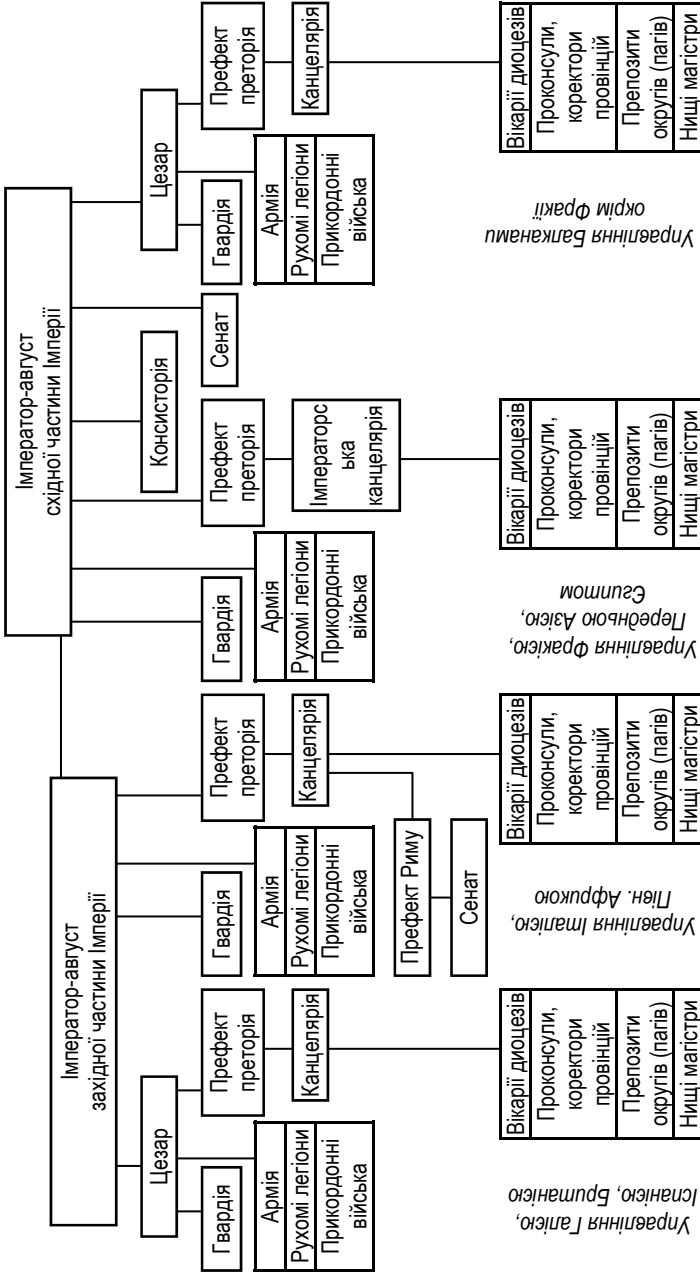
Імператор-август
східної частини Імперії

Цезар

Гвардія

Армія
Рухомі легіони
Прикордонні війська

Префект преторія

Канцелярія

Вікарії диоцезів
Проконсули, коректори провінцій
Препозити округів (пагів)
Нищі магістри

Управління Балканами окрім Фракії

Сенат

Консисторія

Префект преторія

Імператорська канцелярія

Вікарії диоцезів
Проконсули, коректори провінцій
Препозити округів (пагів)
Нищі магістри

Управління Фракією, Передньою Азією, Єгиптом

Гвардія

Армія
Рухомі легіони
Прикордонні війська

Імператор-август
західної частини Імперії

Префект преторія

Канцелярія

Вікарії диоцезів
Проконсули, коректори провінцій
Препозити округів (пагів)
Нищі магістри

Префект Риму

Сенат

Управління Італією, Пiн. Африкою

Гвардія

Армія
Рухомі легіони
Прикордонні війська

Цезар

Префект преторія

Канцелярія

Вікарії диоцезів
Проконсули, коректори провінцій
Препозити округів (пагів)
Нищі магістри

Управління Галією, Іспанією, Британією

Гвардія

Армія
Рухомі легіони
Прикордонні війська